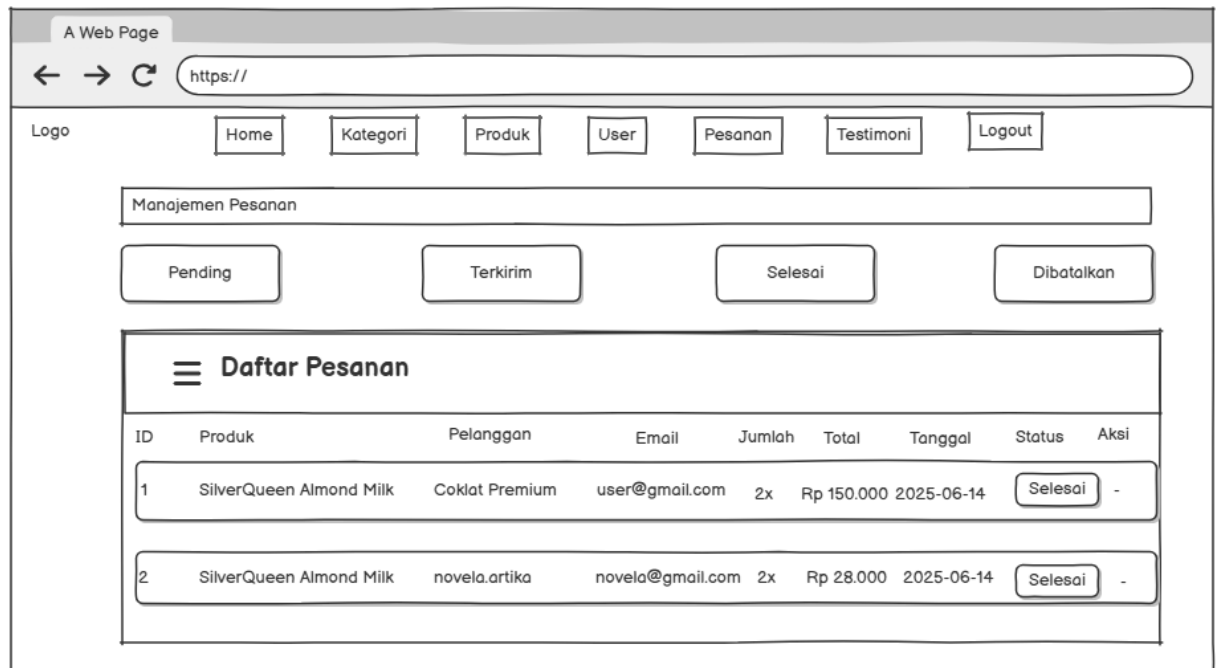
A Web Page

https://

Logo

Home Kategori Produk User Pesanan Testimoni Logout

Manajemen Pesanan

Pending Terkirim Selesai Dibatalkan

Daftar Pesanan

| ID | Produk | Pelanggan | Email | Jumlah | Total | Tanggal | Status | Aksi |
|---|---|---|---|---|---|---|---|---|
| 1 | SilverQueen Almond Milk | Coklat Premium | user@gmail.com | 2x | Rp 150.000 | 2025-06-14 | Selesai | - |
| 2 | SilverQueen Almond Milk | novela.artika | novela@gmail.com | 2x | Rp 28.000 | 2025-06-14 | Selesai | - |